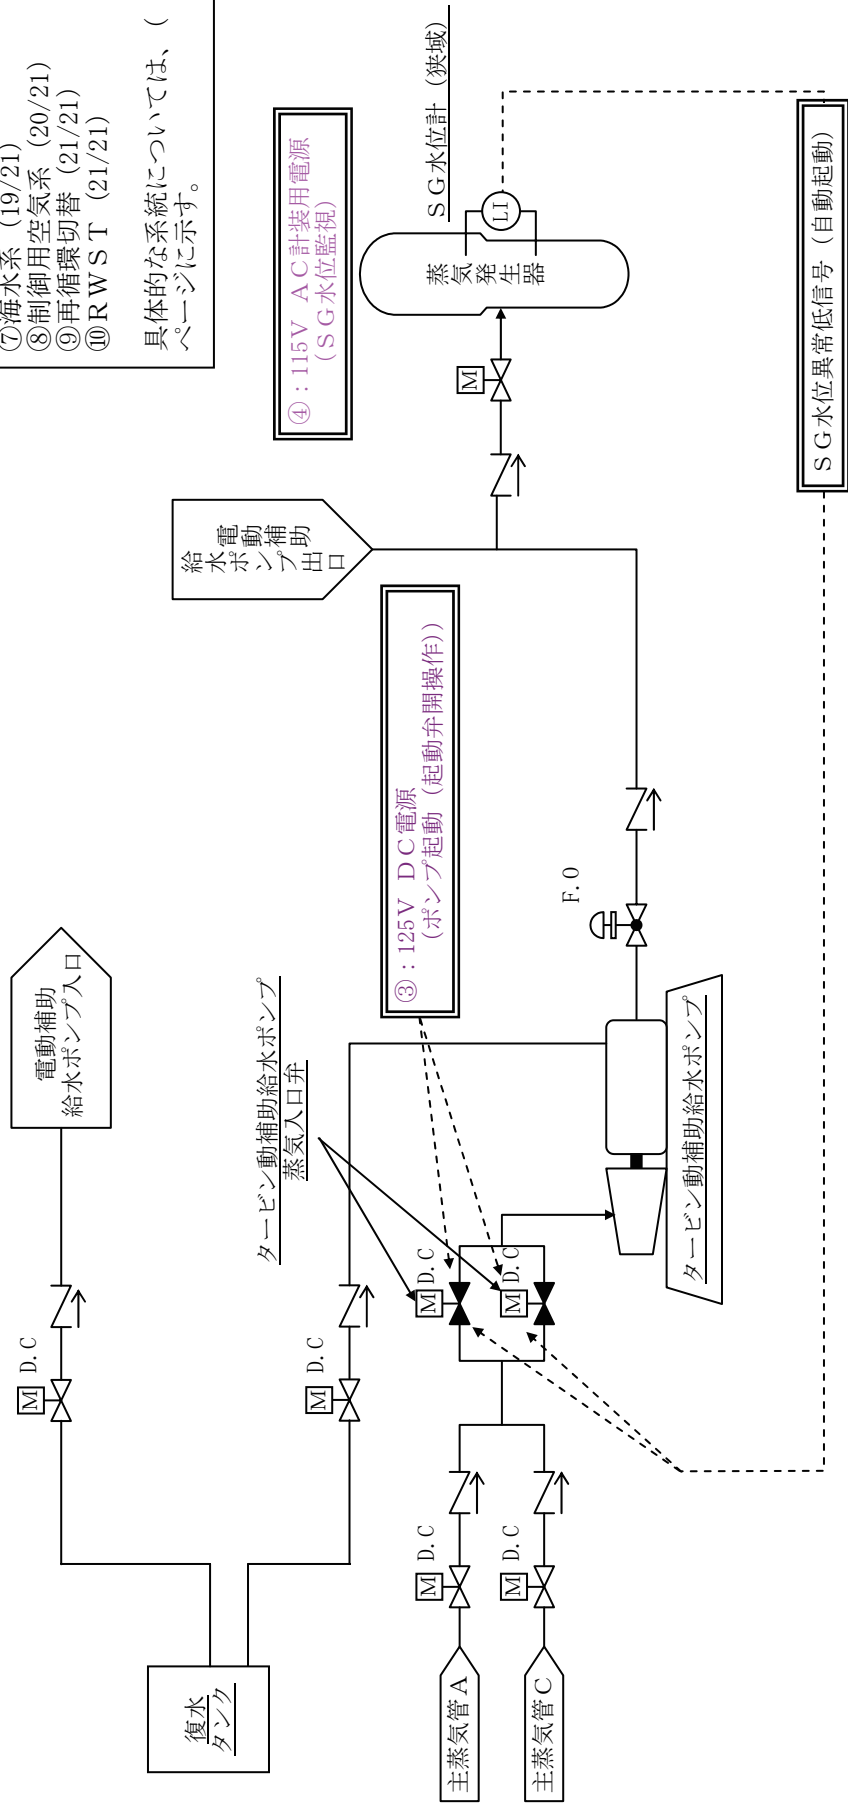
⑦海水系（19/21）
⑧制御用空気系（20/21）
⑨再循環切替（21/21）
⑩ＲＷＳＴ（21/21）

具体的な系統については、（ページに示す。

④：115V ＡＣ計装用電源（ＳＧ水位監視）

ＳＧ水位計（狭域）

LI

蒸気発生器

M

給水ポンプ出口
電動補助

ＳＧ水位異常低信号（自動起動）

③：125V ＤＣ電源（ポンプ起動（起動弁開操作））

F.O

電動補助給水ポンプ入口

タービン動補助給水ポンプ蒸気入口弁

タービン動補助給水ポンプ

D.C
M

D.C
M

D.C
M

D.C
M

D.C
M

D.C
M

復水タンク

主蒸気管A

主蒸気管C